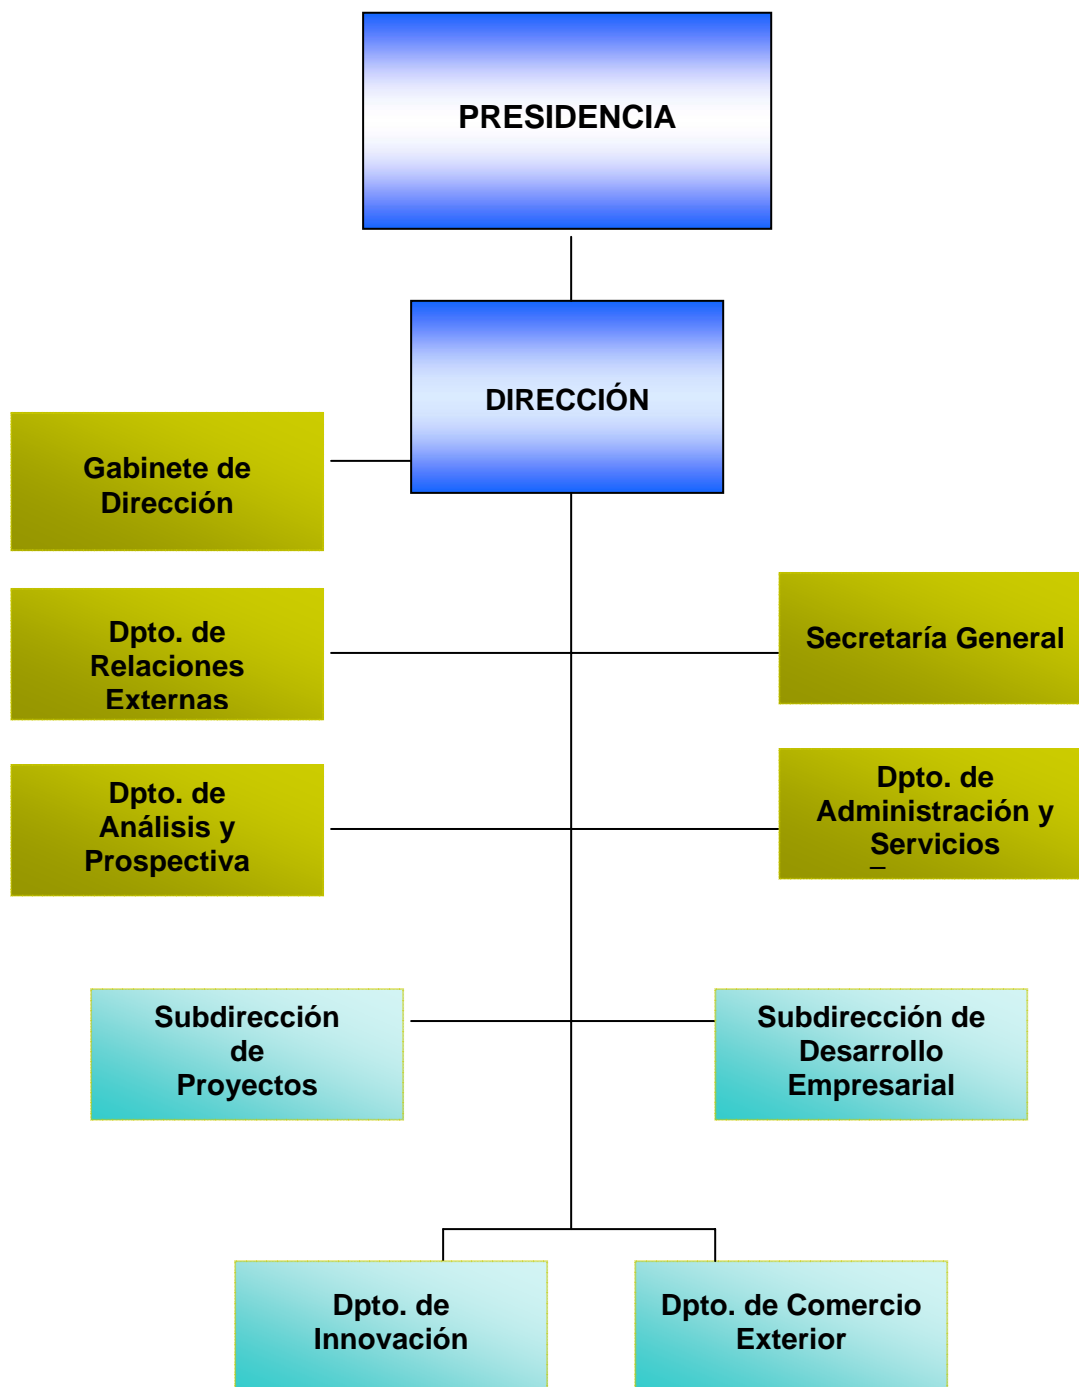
PRESIDENCIA

DIRECCIÓN

Gabinete de Dirección

Dpto. de Relaciones Externas

Secretaría General

Dpto. de Análisis y Prospectiva

Dpto. de Administración y Servicios

Subdirección de Proyectos

Subdirección de Desarrollo Empresarial

Dpto. de Innovación

Dpto. de Comercio Exterior